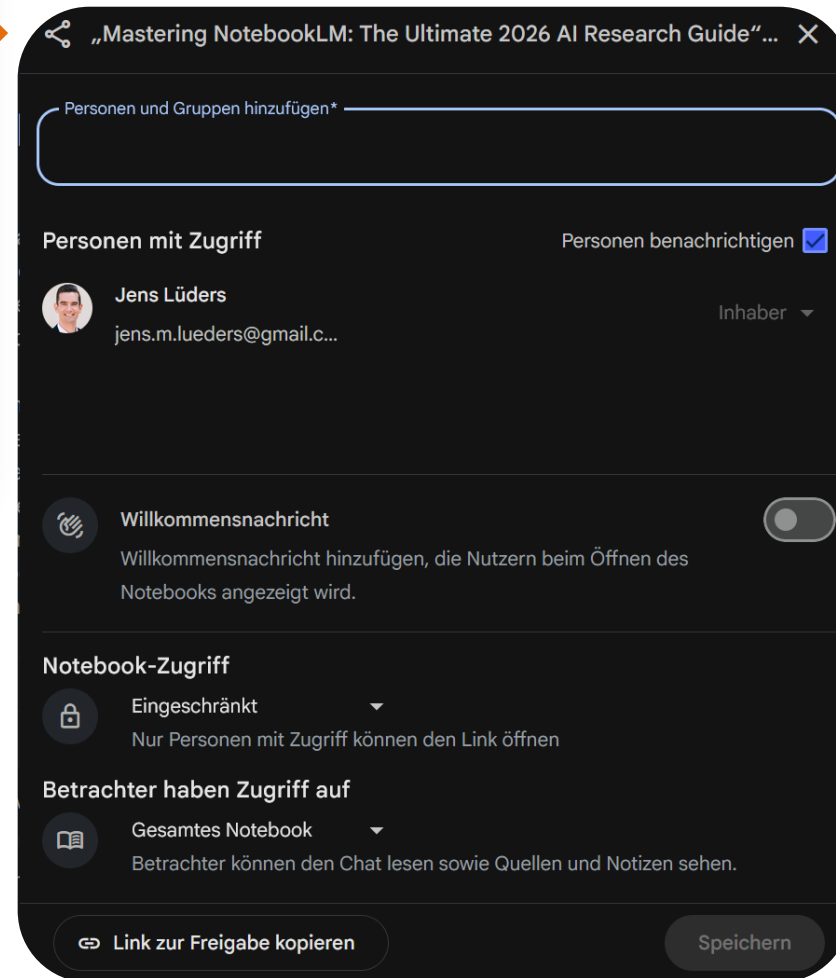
„Mastering NotebookLM: The Ultimate 2026 AI Research Guide“...

Personen und Gruppen hinzufügen*

Personen mit Zugriff

Personen benachrichtigen

Jens Lüders
jens.m.lueders@gmail.c...

Inhaber

Willkommensnachricht
Willkommensnachricht hinzufügen, die Nutzern beim Öffnen des Notebooks angezeigt wird.

Notebook-Zugriff

Eingeschränkt
Nur Personen mit Zugriff können den Link öffnen

Betrachter haben Zugriff auf

Gesamtes Notebook
Betrachter können den Chat lesen sowie Quellen und Notizen sehen.

Link zur Freigabe kopieren

Speichern